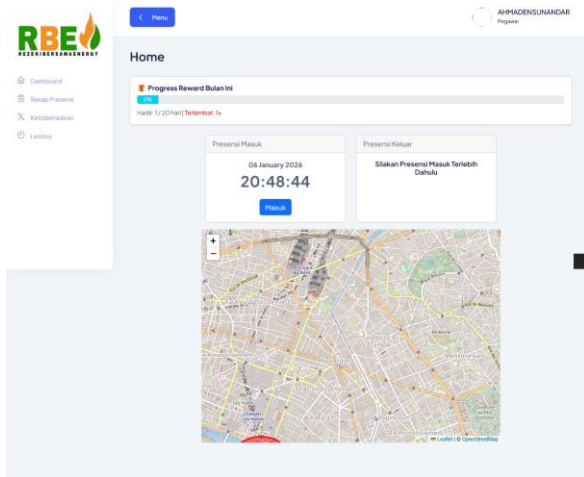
RBE
REZEKIBERSAMAENERGY

Dashboard
Rekap Presensi
Ketidakhadiran
Lembur

< Menu

AHMADENSUNANDAR
Pegawai

Home

Progress Reward Bulan Ini
5%
Hadir: 1 / 20 hari | Terlambat: 1x

Presensi Masuk
06 January 2026
20:48:44
Masuk

Presensi Keluar
Silakan Presensi Masuk Terlebih Dahulu

+
−

Leaflet | © OpenStreetMap